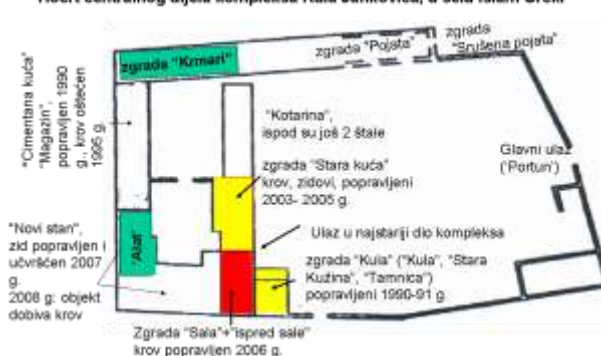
Nacrt centralnog dijela kompleksa Kula Janković, u selu Islam Grčki

zgrada "Krmari"

zgrada "Pojata"

zgrada "Srušena pojata"

"Cimentana kuća" "Magazin", popravljen 1990 g., krov oštećen 1995 g.

"Kotarina", ispod su još 2 štale

zgrada "Stara kuća" krov, zidovi, popravljeni 2003- 2005 g.

Glavni ulaz ("Portun")

"Novi stan", zid popravljen i učvršćen 2007 g.
2008 g: objekt dobiva krov

Ajat

Ulaz u najstariji dio kompleksa

zgrada "Kula" ("Kula", "Stara Kužina", "Tamnica") popravljeni 1990-91 g.

Zgrada "Sala"+"ispred sale" krov popravljen 2006 g.